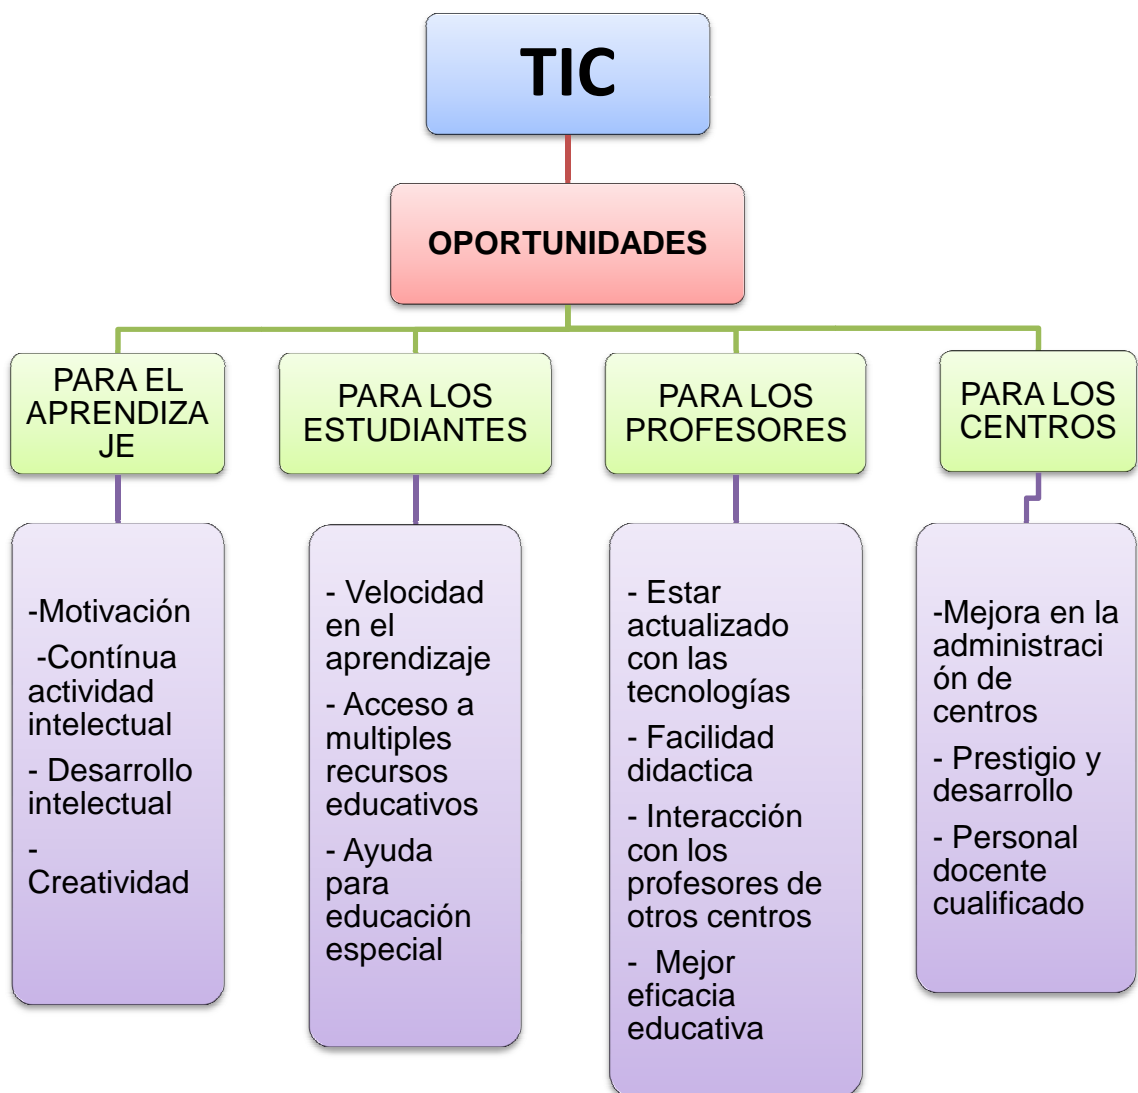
TIC

OPORTUNIDADES

PARA EL APRENDIZAJE

-Motivación

-Contínua actividad intelectual

- Desarrollo intelectual

- Creatividad

PARA LOS ESTUDIANTES

- Velocidad en el aprendizaje

- Acceso a multiples recursos educativos

- Ayuda para educación especial

PARA LOS PROFESORES

- Estar actualizado con las tecnologías

- Facilidad didactica

- Interacción con los profesores de otros centros

- Mejor eficacia educativa

PARA LOS CENTROS

-Mejora en la administración de centros

- Prestigio y desarrollo

- Personal docente cualificado